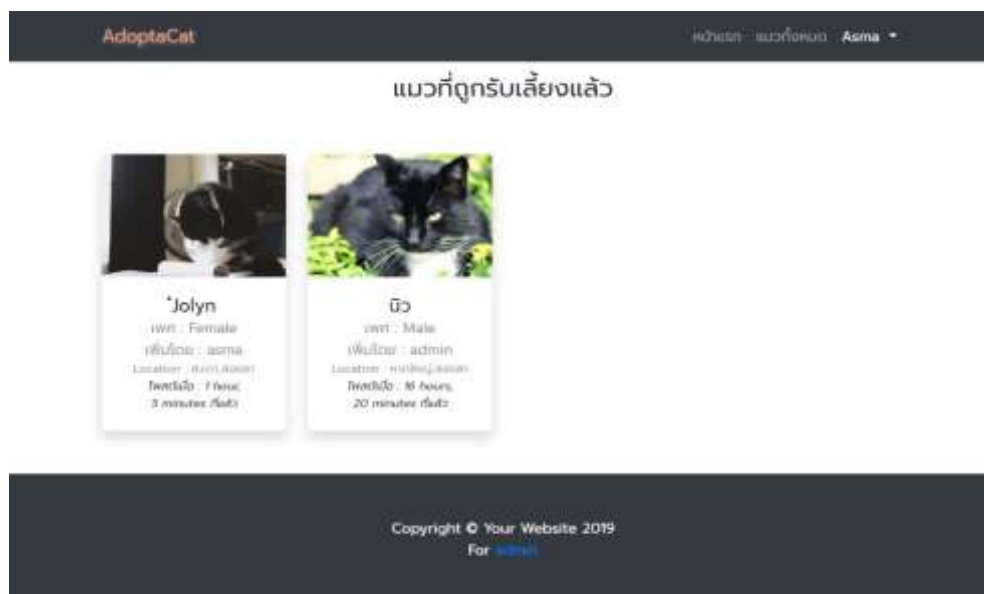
AdoptaCat

หน้าแรก แมวทั้งหมด Asma

แมวที่ถูกรับเลี้ยงแล้ว

'Jolyn
เพศ : Female
เพิ่มโดย : asma
Location : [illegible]
โพสต์เมื่อ : 1 hour, 5 minutes ที่แล้ว

บิว
เพศ : Male
เพิ่มโดย : admin
Location : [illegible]
โพสต์เมื่อ : 16 hours, 20 minutes ที่แล้ว

Copyright © Your Website 2019
For admin